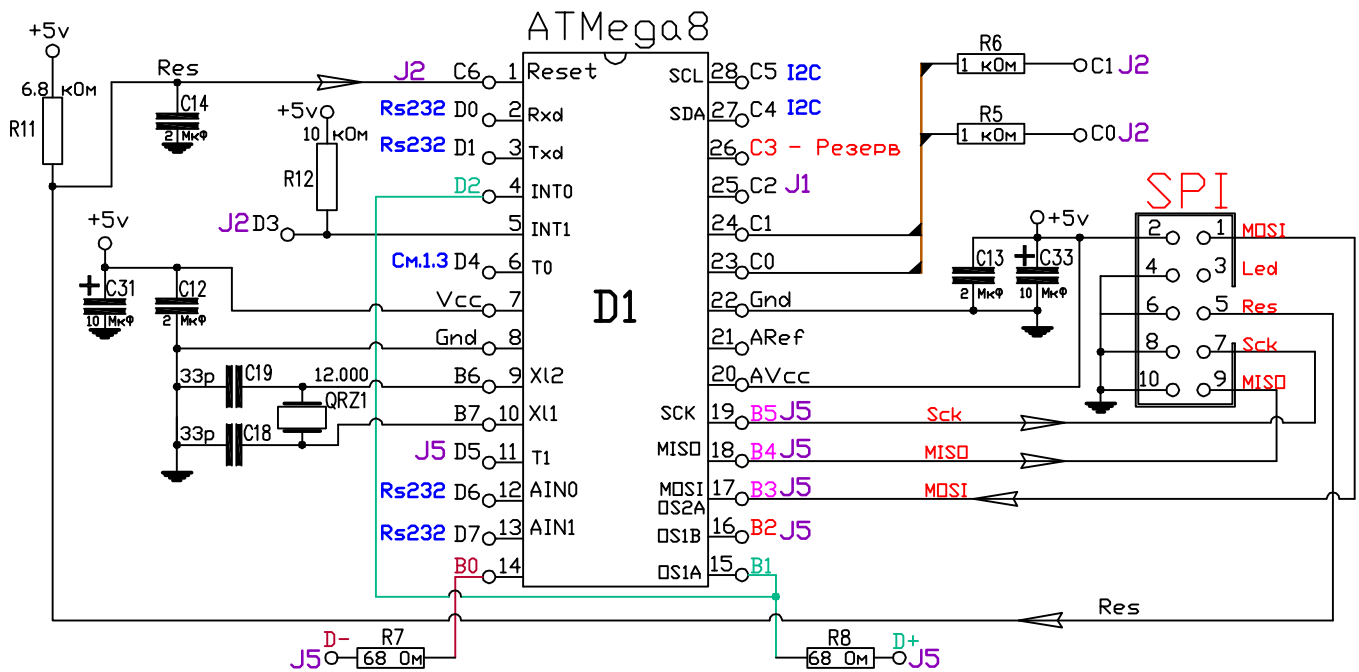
ATMega8

+5v
6.8 кОм
R11
Res
C14
2 Мкф
+5v
10 кОм
R12
J2 D3
+5v
C31
10 Мкф
C12
2 Мкф
33p C19
33p C18
12.000
QRZ1

J2 C6 1 Reset
Rs232 D0 2 Rxd
Rs232 D1 3 Txd
D2 4 INT0
5 INT1
См.1.3 D4 6 T0
Vcc 7
Gnd 8
B6 9 Xl2
B7 10 Xl1
J5 D5 11 T1
Rs232 D6 12 AIN0
Rs232 D7 13 AIN1
B0 14

D1

SCL 28 C5 I2C
SDA 27 C4 I2C
26 C3 - Резерв
25 C2 J1
24 C1
23 C0
22 Gnd
21 ARef
20 AVcc
SCK 19 B5 J5
MISO 18 B4 J5
MOSI OS2A 17 B3 J5
OS1B 16 B2 J5
OS1A 15 B1

R6
1 кОм
C1 J2
R5
1 кОм
C0 J2

SPI
+5v
C13
2 Мкф
C33
10 Мкф
2 1 MOSI
4 3 Led
6 5 Res
8 7 Sck
10 9 MISO

Sck
MISO
MOSI
Res

D- R7
J5 68 Ом
R8 D+
68 Ом J5